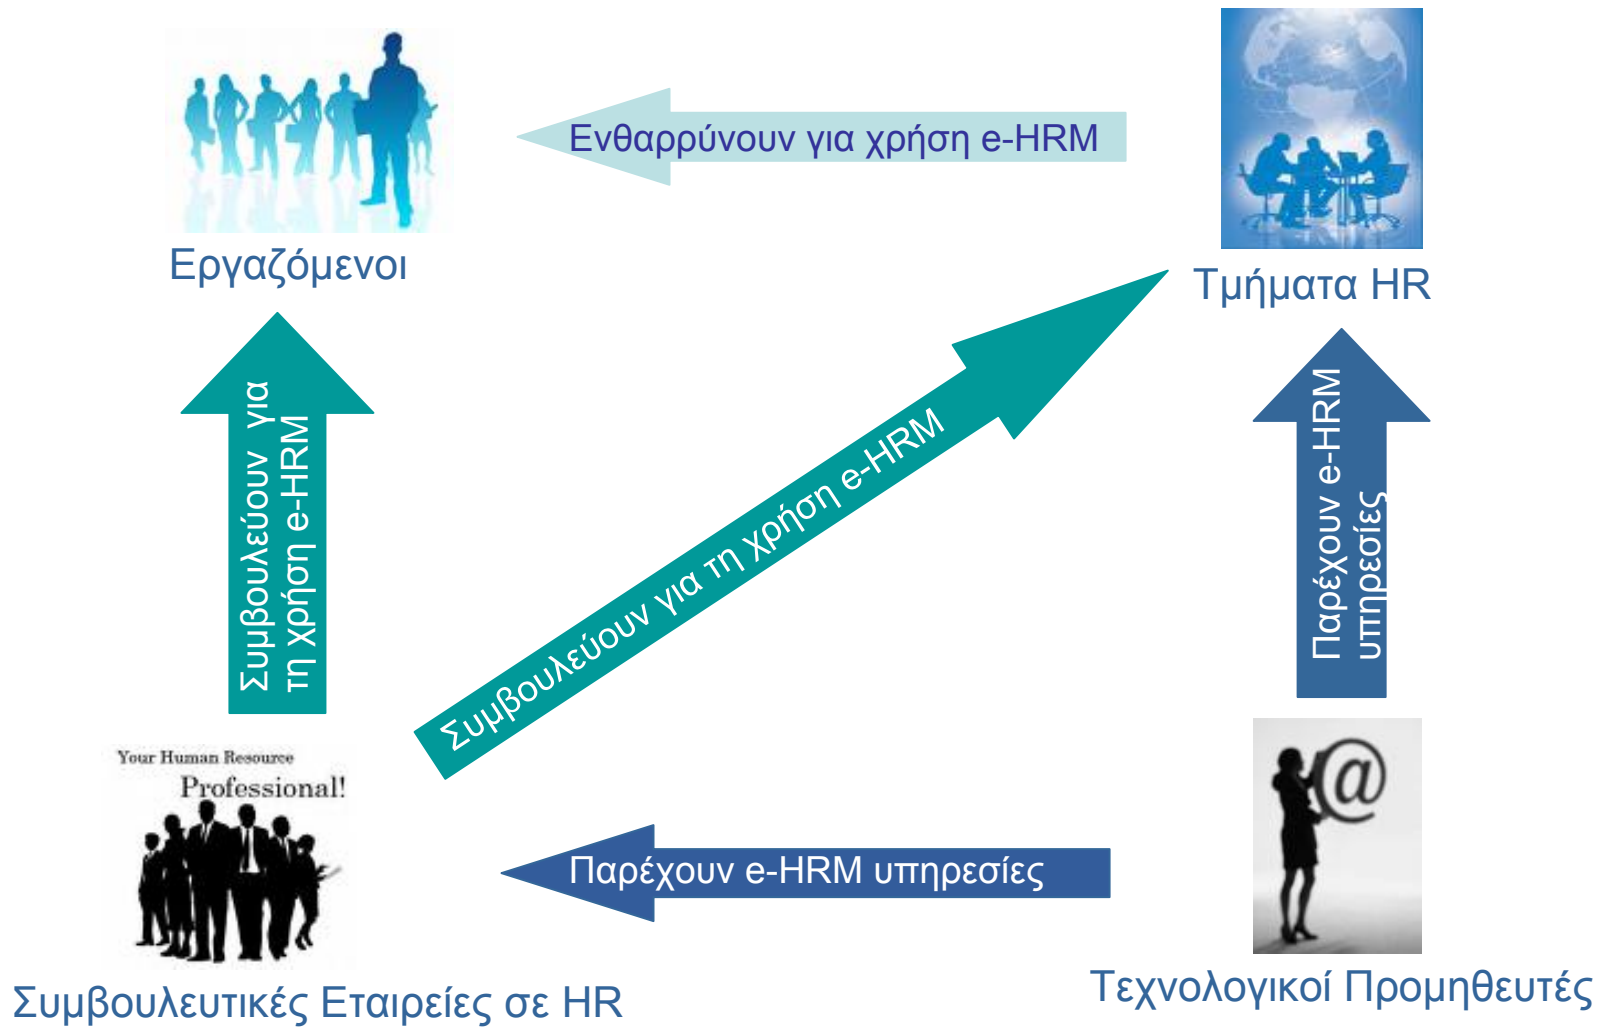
Ενθαρρύνουν για χρήση e-HRM

Εργαζόμενοι

Τμήματα HR

Συμβουλεύουν για τη χρήση e-HRM

Συμβουλεύουν για τη χρήση e-HRM

Παρέχουν e-HRM υπηρεσίες

Your Human Resource Professional!

@

Παρέχουν e-HRM υπηρεσίες

Συμβουλευτικές Εταιρείες σε HR

Τεχνολογικοί Προμηθευτές